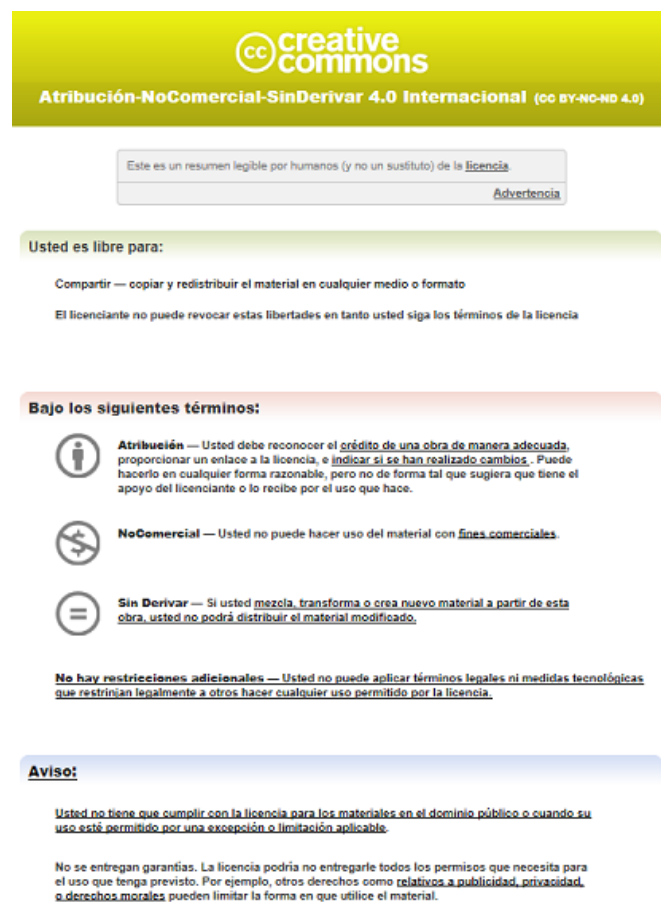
cc creative commons

Atribución-NoComercial-SinDerivar 4.0 Internacional (CC BY-NC-ND 4.0)

Este es un resumen legible por humanos (y no un sustituto) de la licencia.

Advertencia

Usted es libre para:

Compartir — copiar y redistribuir el material en cualquier medio o formato

El licenciante no puede revocar estas libertades en tanto usted siga los términos de la licencia

Bajo los siguientes términos:

Atribución — Usted debe reconocer el crédito de una obra de manera adecuada, proporcionar un enlace a la licencia, e indicar si se han realizado cambios . Puede hacerlo en cualquier forma razonable, pero no de forma tal que sugiera que tiene el apoyo del licenciante o lo recibe por el uso que hace.

NoComercial — Usted no puede hacer uso del material con fines comerciales.

Sin Derivar — Si usted mezcla, transforma o crea nuevo material a partir de esta obra, usted no podrá distribuir el material modificado.

No hay restricciones adicionales — Usted no puede aplicar términos legales ni medidas tecnológicas que restrinjan legalmente a otros hacer cualquier uso permitido por la licencia.

Aviso:

Usted no tiene que cumplir con la licencia para los materiales en el dominio público o cuando su uso esté permitido por una excepción o limitación aplicable.

No se entregan garantías. La licencia podría no entregarle todos los permisos que necesita para el uso que tenga previsto. Por ejemplo, otros derechos como relativos a publicidad, privacidad, o derechos morales pueden limitar la forma en que utilice el material.